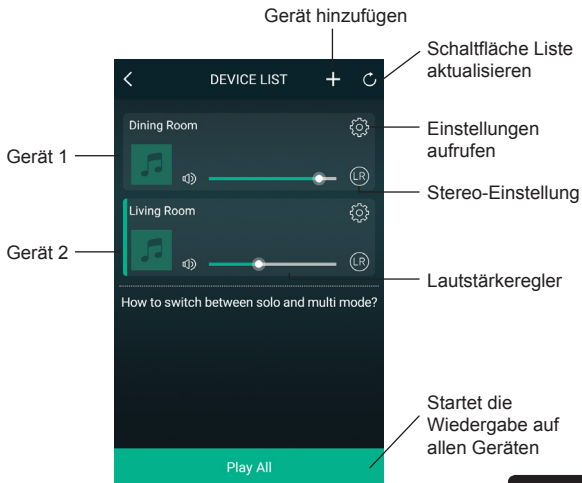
Gerät hinzufügen

Schaltfläche Liste aktualisieren

DEVICE LIST

Dining Room

Einstellungen aufrufen

Gerät 1

LR

Stereo-Einstellung

Living Room

Gerät 2

LR

Lautstärkeregler

How to switch between solo and multi mode?

Startet die Wiedergabe auf allen Geräten

Play All